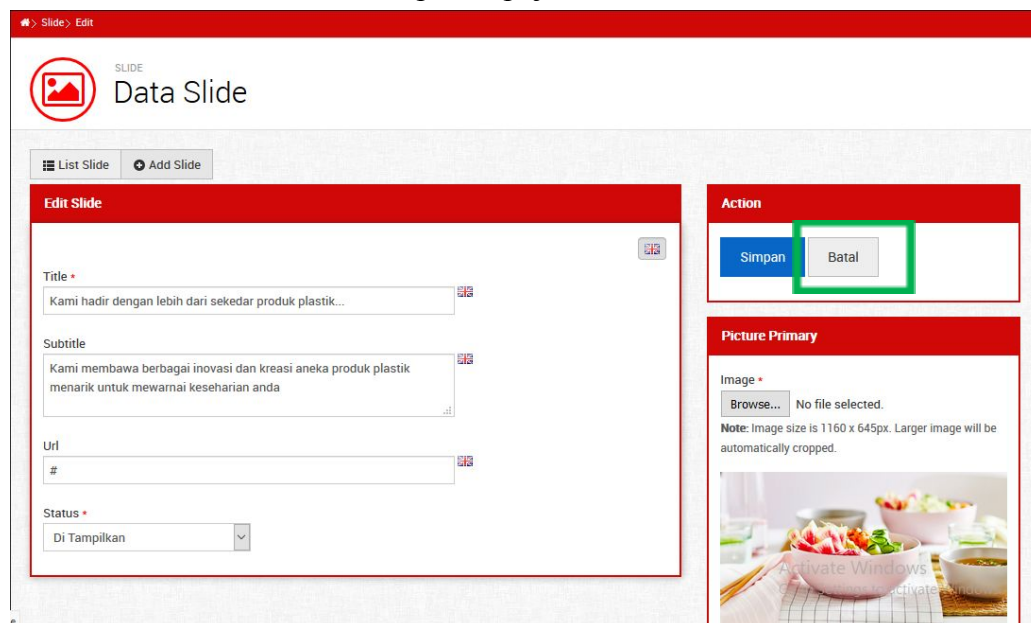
> Slide > Edit

SLIDE
Data Slide

List Slide | Add Slide

Edit Slide

Title *
Kami hadir dengan lebih dari sekedar produk plastik...

Subtitle
Kami membawa berbagai inovasi dan kreasi aneka produk plastik menarik untuk mewarnai keseharian anda

Url
#

Status *
Di Tampilkan

Action

Simpan | Batal

Picture Primary

Image *
Browse... No file selected.
Note: Image size is 1160 x 645px. Larger image will be automatically cropped.

Activate Windows
Go to Settings to activate Windows.